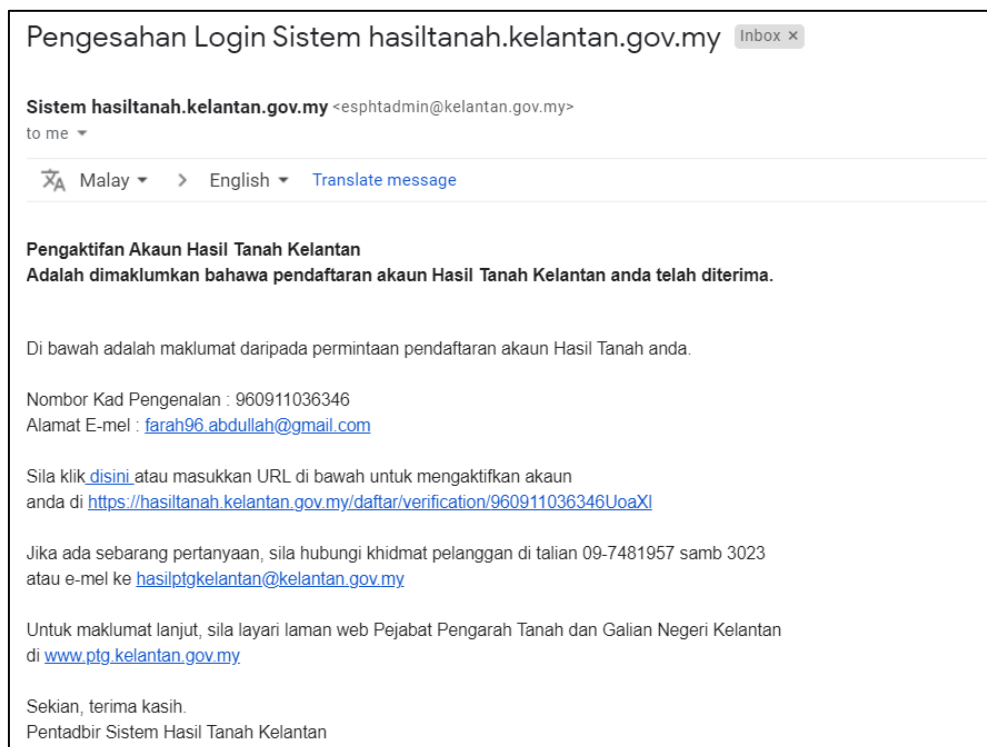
Pengesahan Login Sistem hasiltanah.kelantan.gov.my Inbox ×

Sistem hasiltanah.kelantan.gov.my <esphtadmin@kelantan.gov.my>
to me ▾

Malay ▾ > English ▾ Translate message

**Pengaktifan Akaun Hasil Tanah Kelantan**
**Adalah dimaklumkan bahawa pendaftaran akaun Hasil Tanah Kelantan anda telah diterima.**

Di bawah adalah maklumat daripada permintaan pendaftaran akaun Hasil Tanah anda.

Nombor Kad Pengenalan : 960911036346
Alamat E-mel : farah96.abdullah@gmail.com

Sila klik disini atau masukkan URL di bawah untuk mengaktifkan akaun anda di https://hasiltanah.kelantan.gov.my/daftar/verification/960911036346UoaXl

Jika ada sebarang pertanyaan, sila hubungi khidmat pelanggan di talian 09-7481957 samb 3023 atau e-mel ke hasilptgkelantan@kelantan.gov.my

Untuk maklumat lanjut, sila layari laman web Pejabat Pengarah Tanah dan Galian Negeri Kelantan di www.ptg.kelantan.gov.my

Sekian, terima kasih.
Pentadbir Sistem Hasil Tanah Kelantan